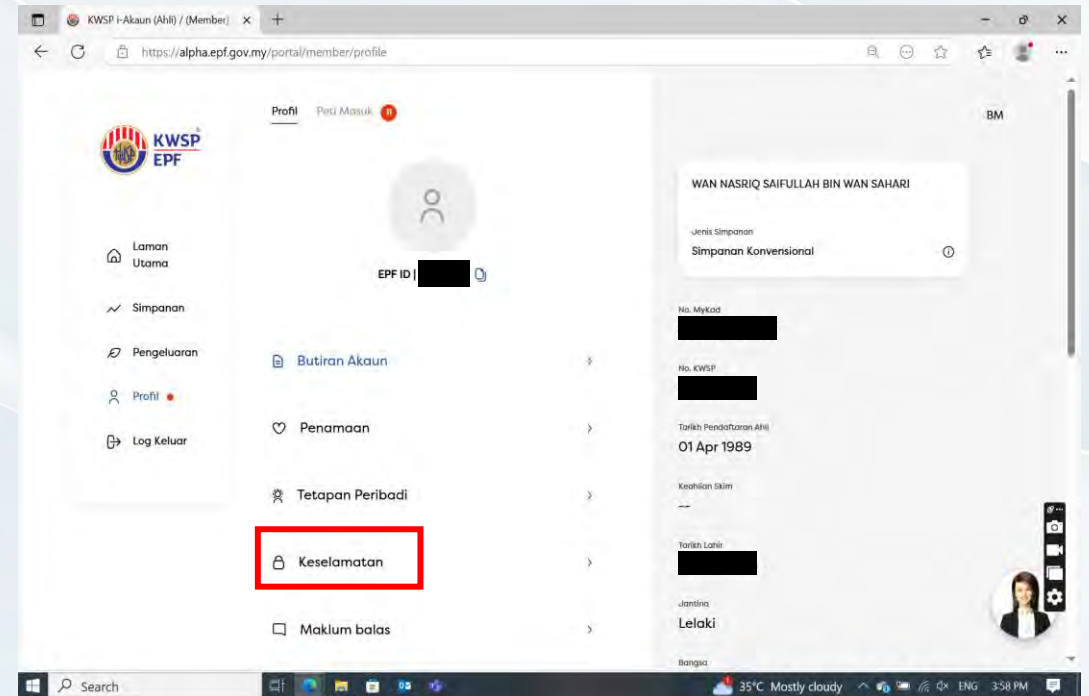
KWSP i-Akaun (Ahli) / (Member) ×

https://alpha.epf.gov.my/portal/member/profile

KWSP EPF

Laman Utama

Simpanan

Pengeluaran

Profil

Log Keluar

Profil Peti Masuk 11

EPF ID |

Butiran Akaun

Penamaan

Tetapan Peribadi

Keselamatan

Maklum balas

BM

WAN NASRIQ SAIFULLAH BIN WAN SAHARI

Jenis Simpanan
Simpanan Konvensional

No. MyKad

No. KWSP

Tarikh Pendaftaran Ahli
01 Apr 1989

Keahlian Skim
--

Tarikh Lahir

Jantina
Lelaki

Bangsa

Search

35°C Mostly cloudy ENG 3:58 PM